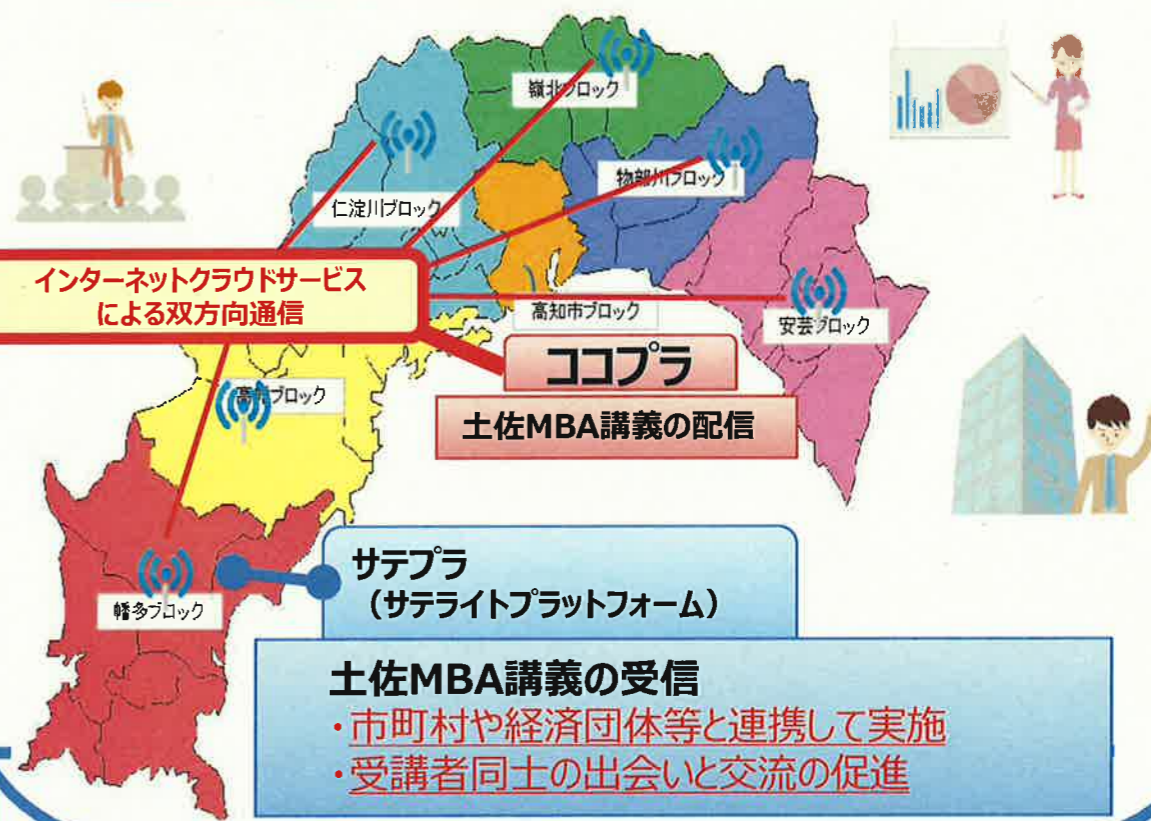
嶺北ブロック

仁淀川ブロック

物部川ブロック

インターネットクラウドサービスによる双方向通信

高知市ブロック

安芸ブロック

ココプラ

高幡ブロック

土佐MBA講義の配信

サテプラ
（サテライトプラットフォーム）

幡多ブロック

土佐MBA講義の受信
・市町村や経済団体等と連携して実施
・受講者同士の出会いと交流の促進